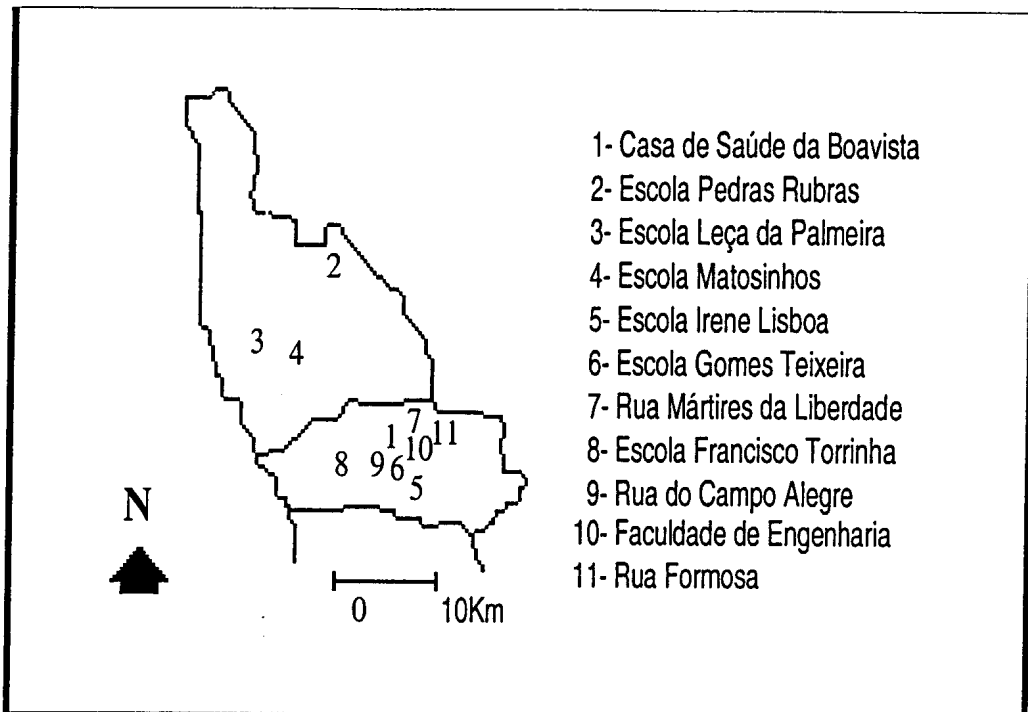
2
3 4
7
1 10 11
8 9 6
5

N

0 10Km

1- Casa de Saúde da Boavista
2- Escola Pedras Rubras
3- Escola Leça da Palmeira
4- Escola Matosinhos
5- Escola Irene Lisboa
6- Escola Gomes Teixeira
7- Rua Mártires da Liberdade
8- Escola Francisco Torrinha
9- Rua do Campo Alegre
10- Faculdade de Engenharia
11- Rua Formosa